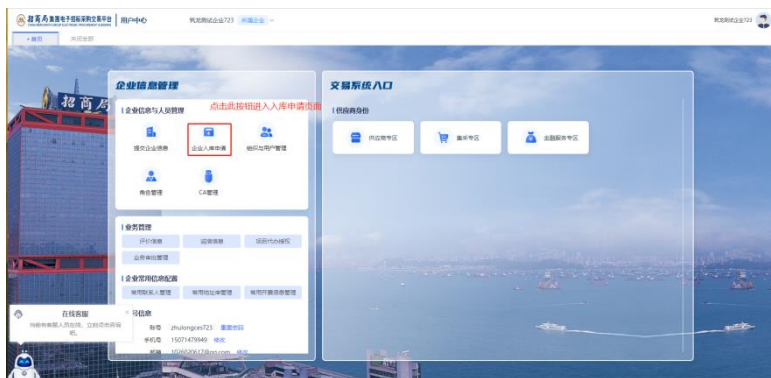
招商局集团电子招标采购交易平台 | 用户中心

筑龙测试企业723 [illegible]

首页 关闭全部

企业信息管理

| 企业信息与人员管理

点击此按钮进入入库申请页面

提交企业信息

企业入库申请

组织与用户管理

角色管理

CA管理

| 业务管理

评价信息

经营信息

项目代办授权

业务审批管理

| 企业常用信息配置

常用联系人管理

常用地址字管理

常用开票信息管理

交易系统入口

| 供应商身份

供应商专区

集采专区

金融服务专区

在线客服

当前有客服人员在线，立即咨询客服。

号信息

账号 zhulongces723 重置密码

手机号 15071479949 修改

邮箱 1026820612@qq.com 修改

筑龙测试企业723